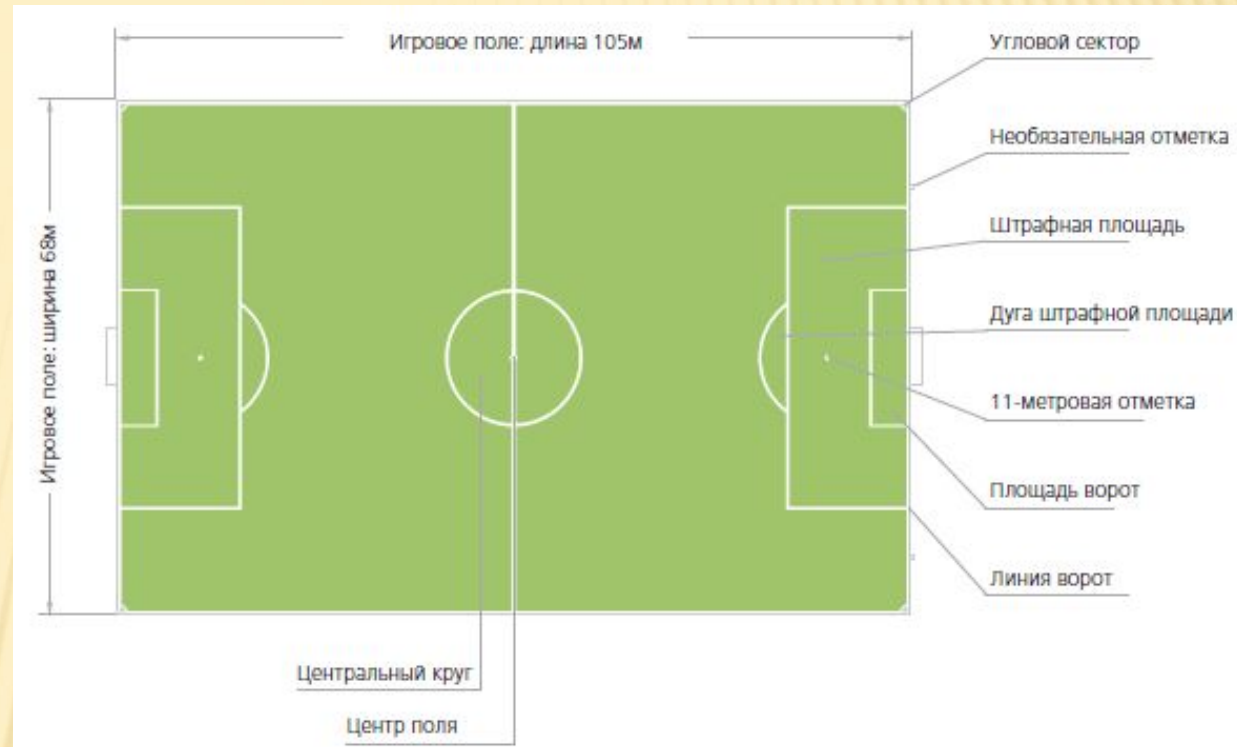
Игровое поле: длина 105м

Игровое поле: ширина 68м

Угловой сектор

Необязательная отметка

Штрафная площадь

Дуга штрафной площади

11-метровая отметка

Площадь ворот

Линия ворот

Центральный круг

Центр поля